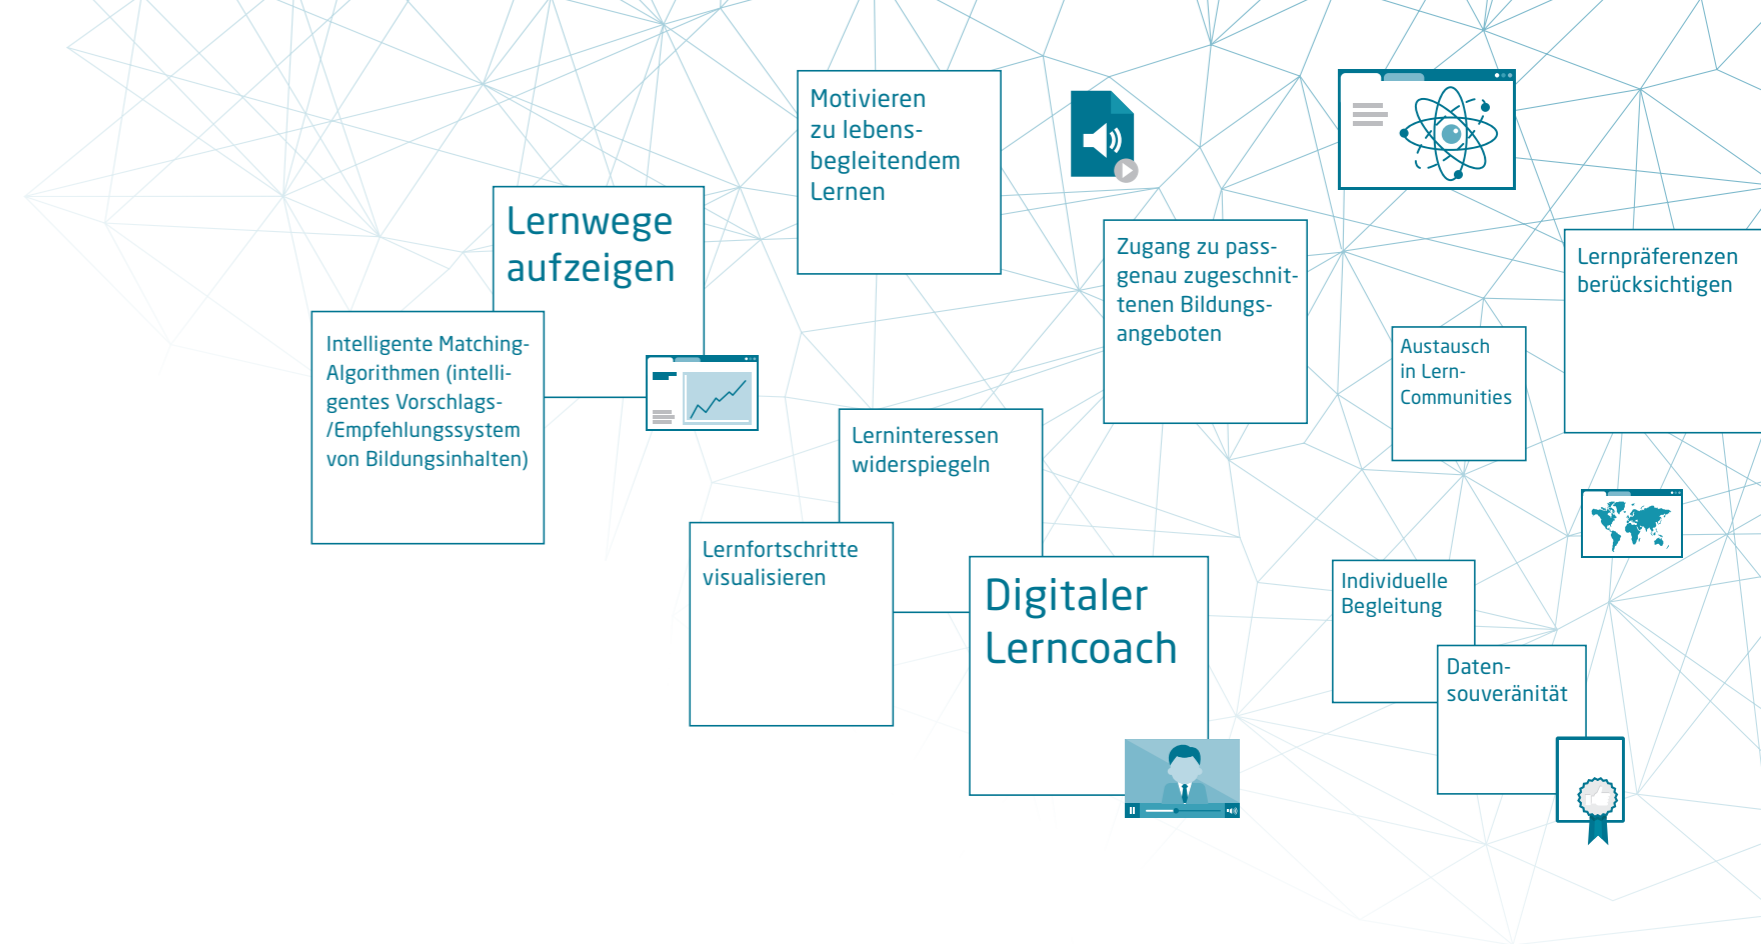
Motivieren zu lebensbegleitendem Lernen

Lernwege aufzeigen

Intelligente Matching-Algorithmen (intelligentes Vorschlags-/Empfehlungssystem von Bildungsinhalten)

Zugang zu passgenau zugeschnittenen Bildungsangeboten

Lernpräferenzen berücksichtigen

Austausch in Lern-Communities

Lerninteressen widerspiegeln

Lernfortschritte visualisieren

Digitaler Lerncoach

Individuelle Begleitung

Datensouveränität